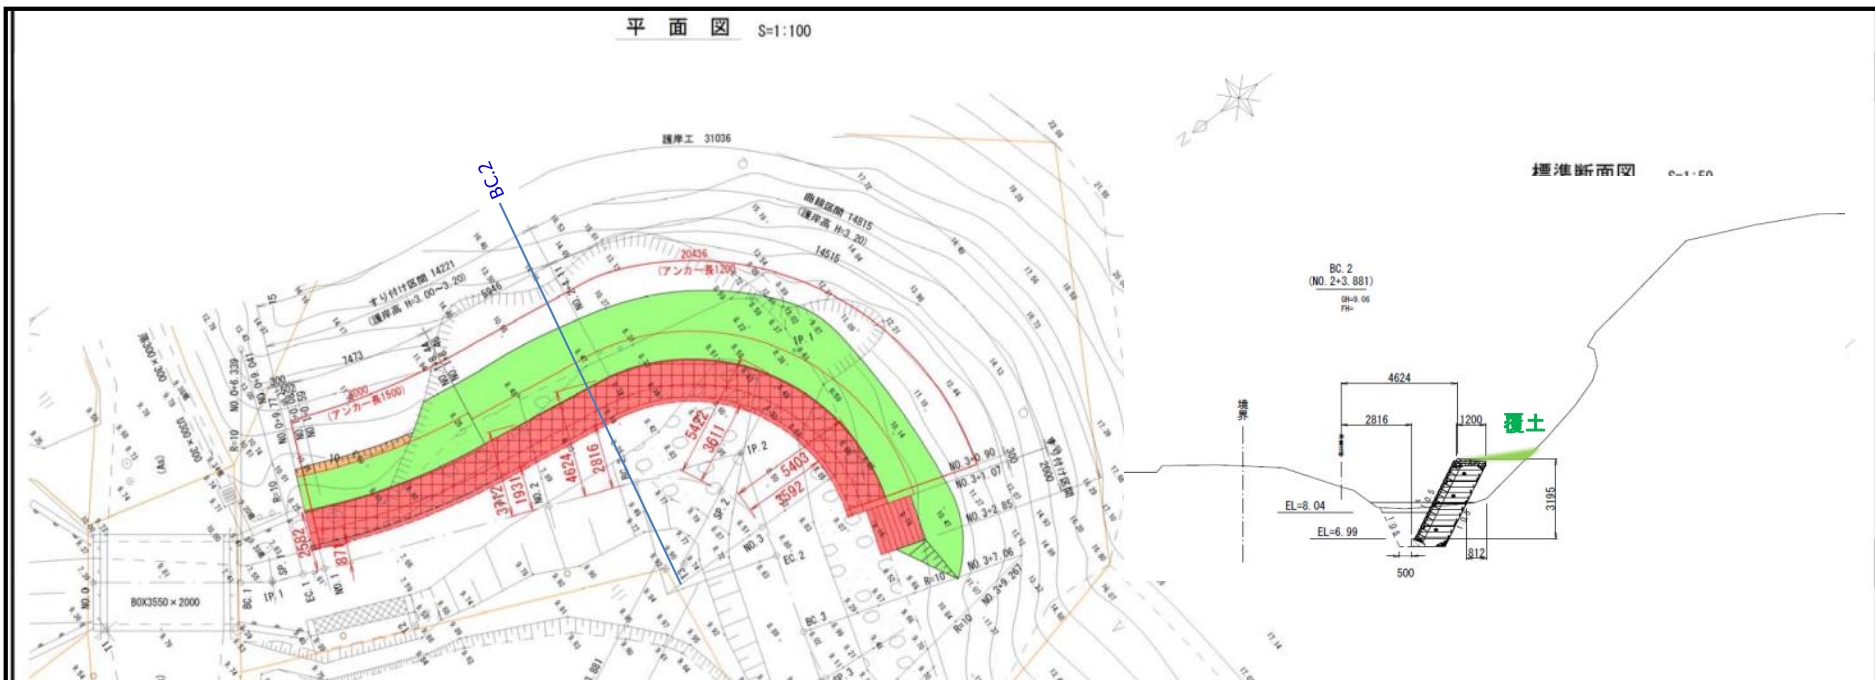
平 面 図 S=1:100

護岸工 31036

BC.2

曲線区間 T4815
(護岸高 H=3.20)

T4515

20436
(アンカー長1200)

すり付け区間 14221
(護岸高 H=3.00~3.20)

7473

8000
(アンカー長1500)

IP.1

IP.2

5422
3611
5403
3592

4624
2816
3172
1931
2582
87

NO.3+0.90
NO.3+1.07
NO.3+2.85
NO.3+7.06
NO.3+9.267

すり付け区間 2000

BOX3550×2000

BC.1
EC.1
EC.2
NO.2
NO.3
NO.1
NO.0

R=10

N

標準断面図 S=1:50

BC.2
(NO.2+3.881)
GH=9.06
FH=

境界

4624
2816
1200
覆土

EL=8.04
EL=6.99

3195
812
500